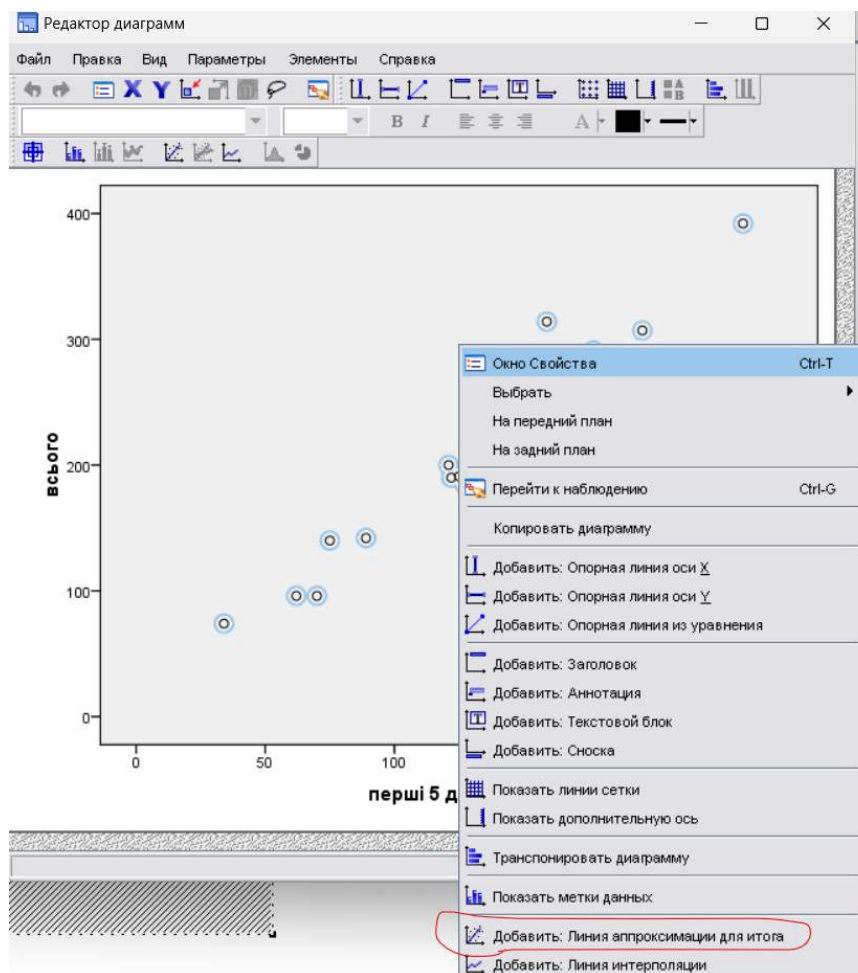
Редактор диаграмм

Файл Правка Вид Параметры Элементы Справка

B I

A

400

300

200

100

0

всього

0 50 100

перші 5 д

Окно Свойства Ctrl-T
Выбрать
На передний план
На задний план
Перейти к наблюдению Ctrl-G
Копировать диаграмму
Добавить: Опорная линия оси X
Добавить: Опорная линия оси Y
Добавить: Опорная линия из уравнения
Добавить: Заголовок
Добавить: Аннотация
Добавить: Текстовой блок
Добавить: Сноска
Показать линии сетки
Показать дополнительную ось
Транспонировать диаграмму
Показать метки данных
Добавить: Линия аппроксимации для итога
Добавить: Линия интерполяции